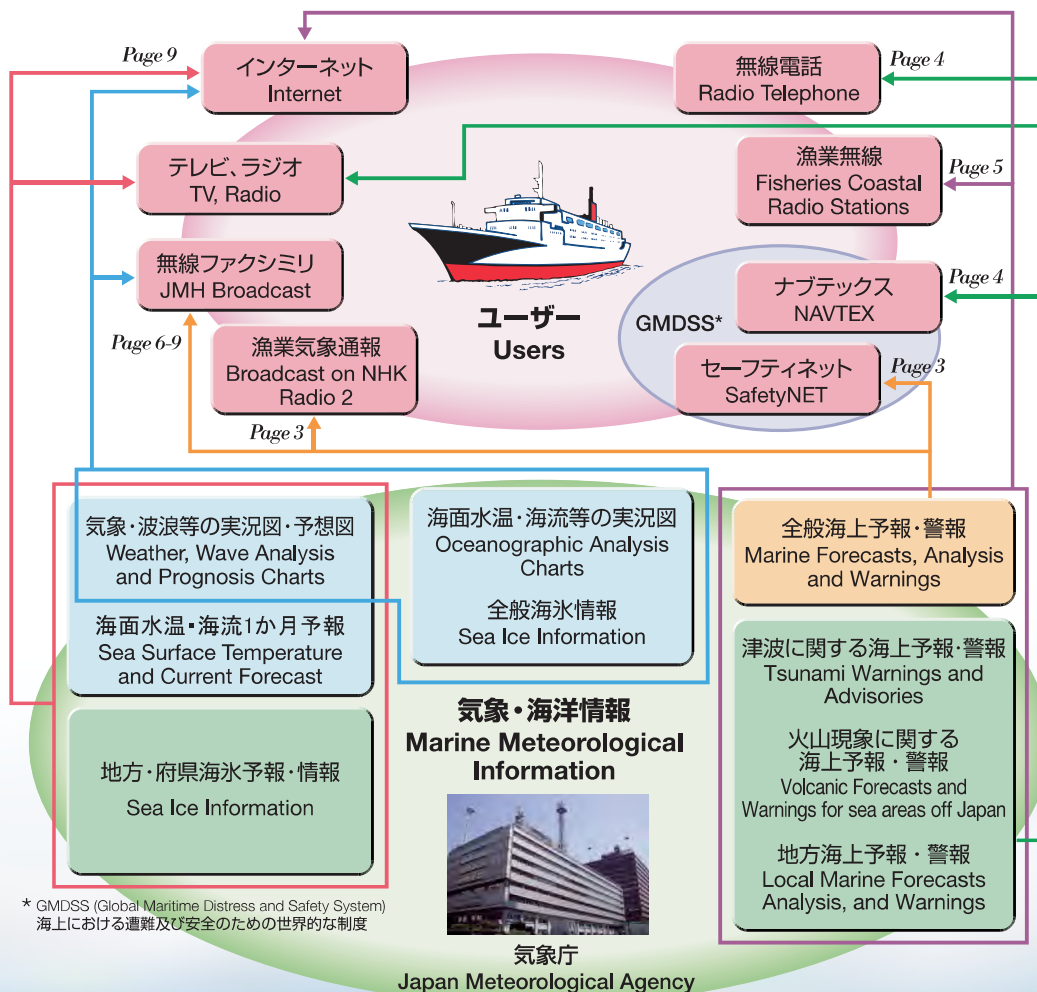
Page 9

インターネット
Internet

無線電話
Radio Telephone

Page 4

テレビ、ラジオ
TV, Radio

漁業無線
Fisheries Coastal Radio Stations

Page 5

無線ファクシミリ
JMH Broadcast

ナブテックス
NAVTEX

Page 4

GMDSS*

ユーザー
Users

Page 6-9

漁業気象通報
Broadcast on NHK Radio 2

セーフティネット
SafetyNET

Page 3

Page 3

気象・波浪等の実況図・予想図
Weather, Wave Analysis and Prognosis Charts

海面水温・海流1か月予報
Sea Surface Temperature and Current Forecast

海面水温・海流等の実況図
Oceanographic Analysis Charts

全般海氷情報
Sea Ice Information

全般海上予報・警報
Marine Forecasts, Analysis and Warnings

津波に関する海上予報・警報
Tsunami Warnings and Advisories

火山現象に関する海上予報・警報
Volcanic Forecasts and Warnings for sea areas off Japan

地方海上予報・警報
Local Marine Forecasts Analysis, and Warnings

地方・府県海氷予報・情報
Sea Ice Information

気象・海洋情報
Marine Meteorological Information

* GMDSS (Global Maritime Distress and Safety System)
海上における遭難及び安全のための世界的な制度

気象庁
Japan Meteorological Agency